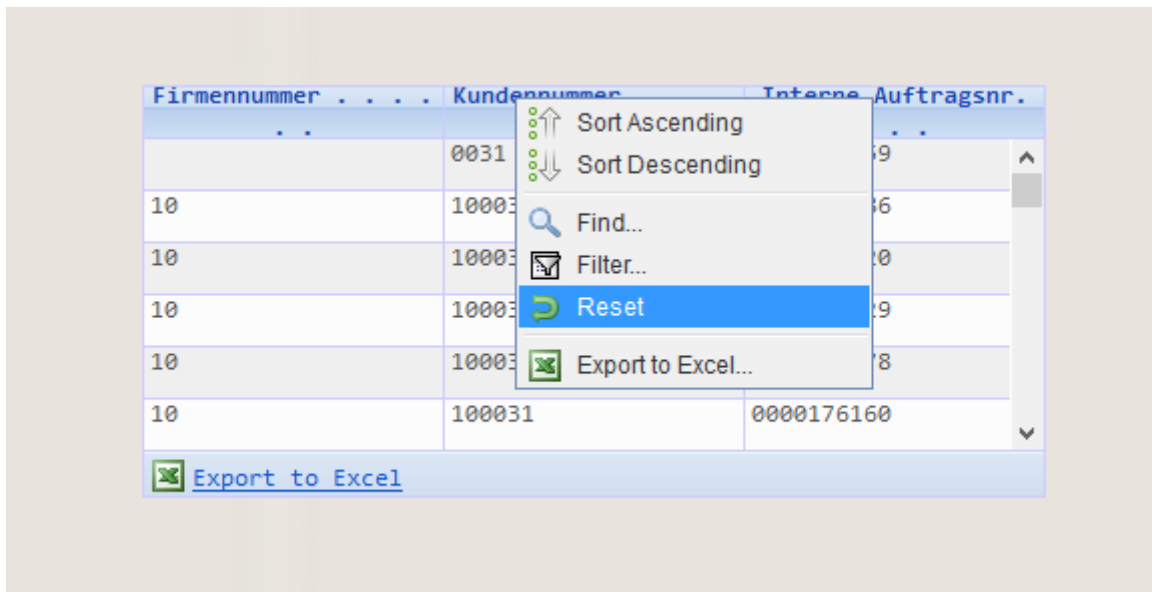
| Firmennummer . . . . . . | Kunden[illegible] | Interne Auftragsnr. . . |
|---|---|---|
| | 0031 | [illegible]9 |
| 10 | 10003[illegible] | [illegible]6 |
| 10 | 10003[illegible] | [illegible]0 |
| 10 | 10003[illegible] | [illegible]9 |
| 10 | 10003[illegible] | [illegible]8 |
| 10 | 100031 | 0000176160 |

Sort Ascending
Sort Descending
Find...
Filter...
Reset
Export to Excel...

Export to Excel